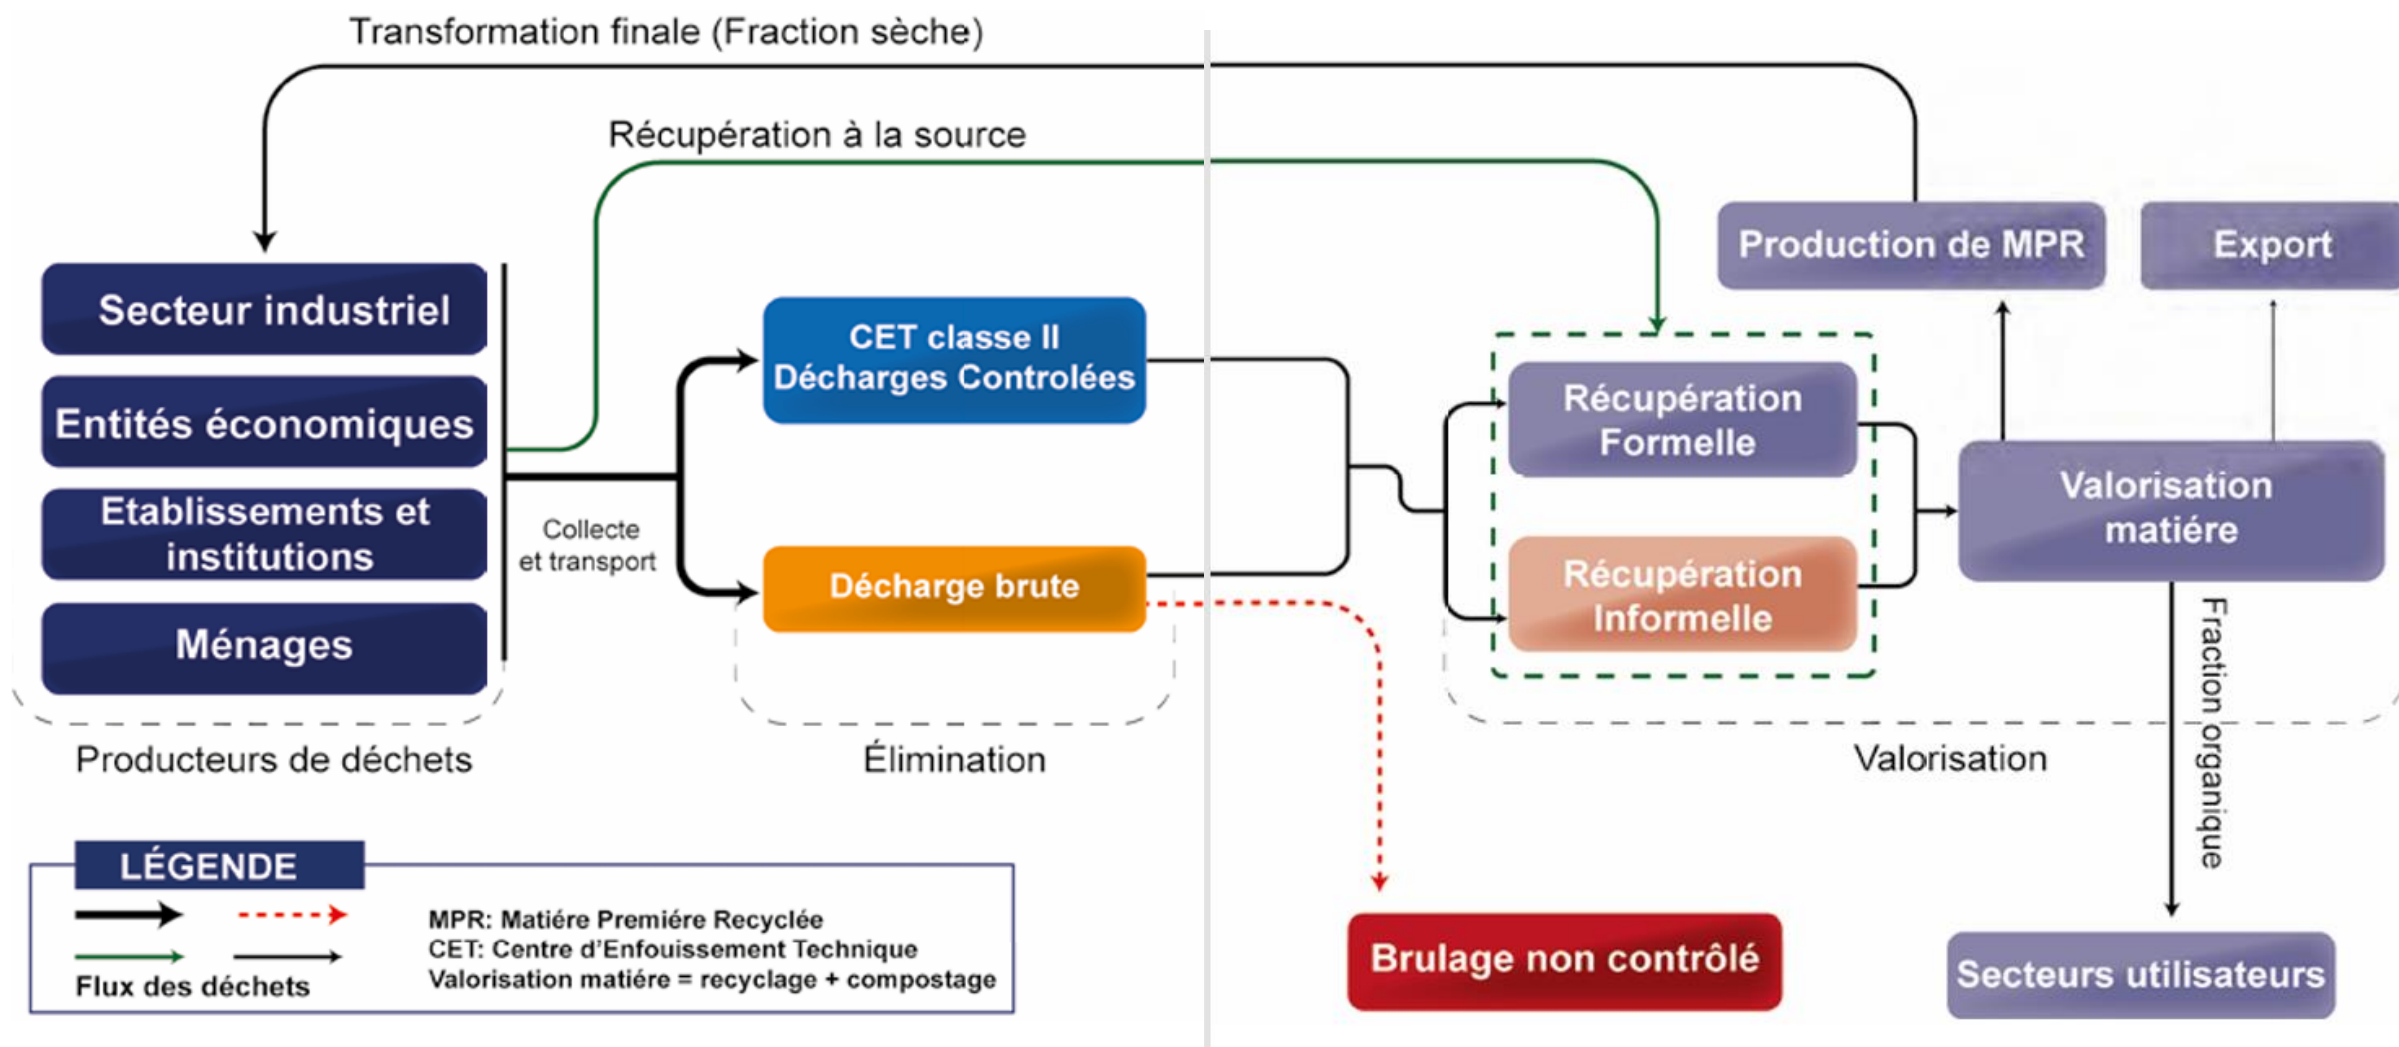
Transformation finale (Fraction sèche)

Récupération à la source

Production de MPR

Export

Secteur industriel

Entités économiques

Etablissements et institutions

Ménages

Collecte et transport

CET classe II Décharges Controlées

Décharge brute

Récupération Formelle

Récupération Informelle

Valorisation matiére

Fraction organique

Producteurs de déchets

Élimination

Valorisation

LÉGENDE

Flux des déchets

MPR: Matiére Premiére Recyclée
CET: Centre d'Enfouissement Technique
Valorisation matiére = recyclage + compostage

Brulage non contrôlé

Secteurs utilisateurs